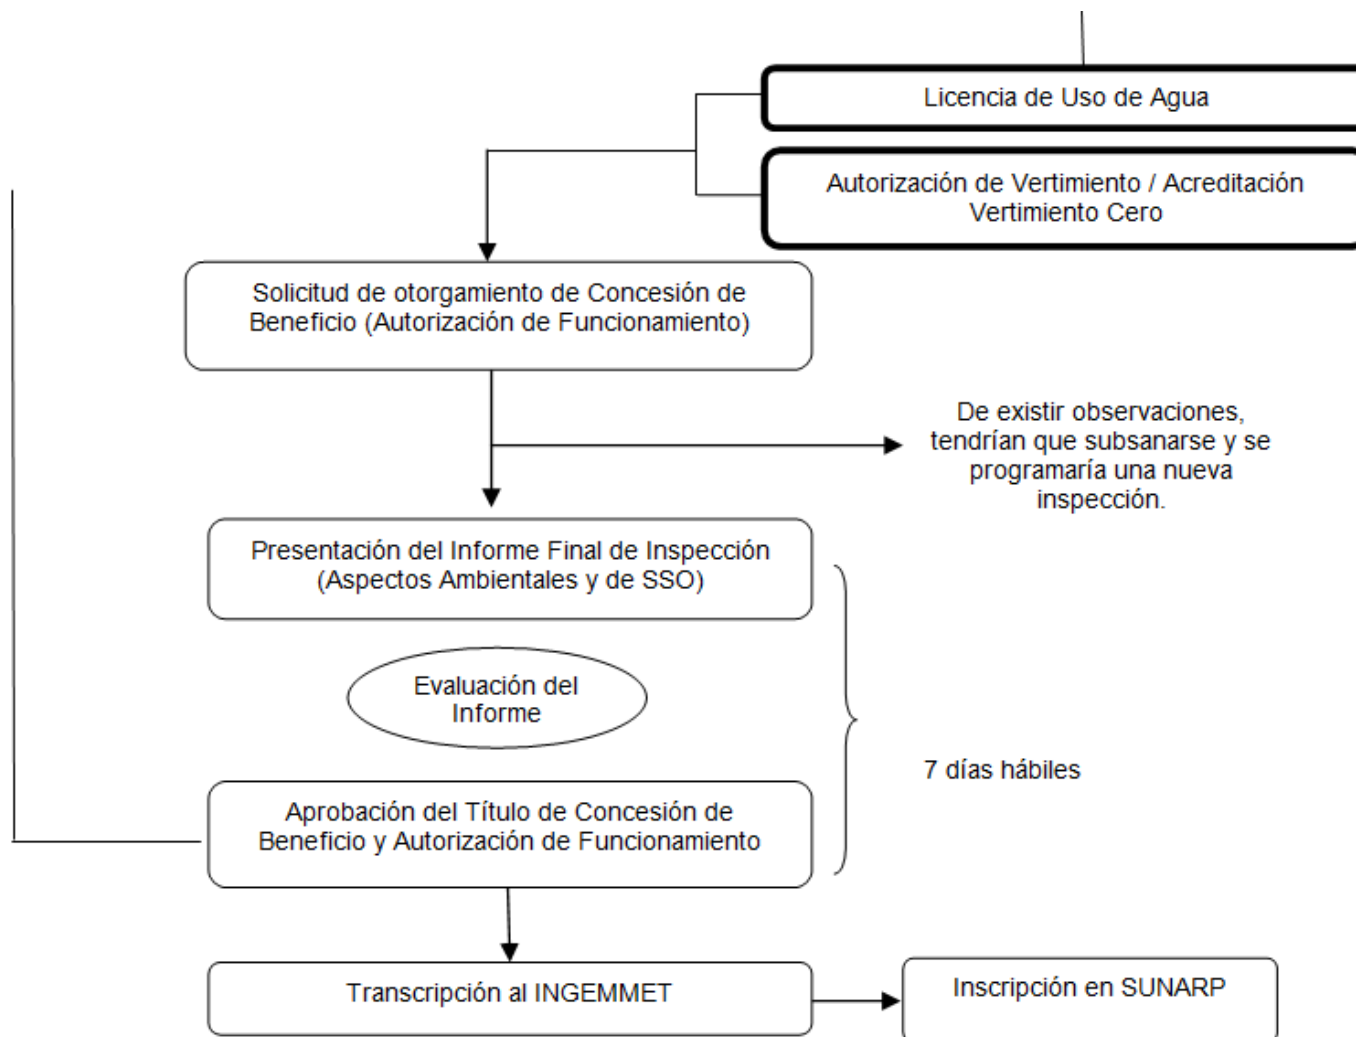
Licencia de Uso de Agua

Autorización de Vertimiento / Acreditación Vertimiento Cero

Solicitud de otorgamiento de Concesión de Beneficio (Autorización de Funcionamiento)

De existir observaciones, tendrían que subsanarse y se programaría una nueva inspección.

Presentación del Informe Final de Inspección (Aspectos Ambientales y de SSO)

Evaluación del Informe

7 días hábiles

Aprobación del Título de Concesión de Beneficio y Autorización de Funcionamiento

Transcripción al INGEMMET

Inscripción en SUNARP